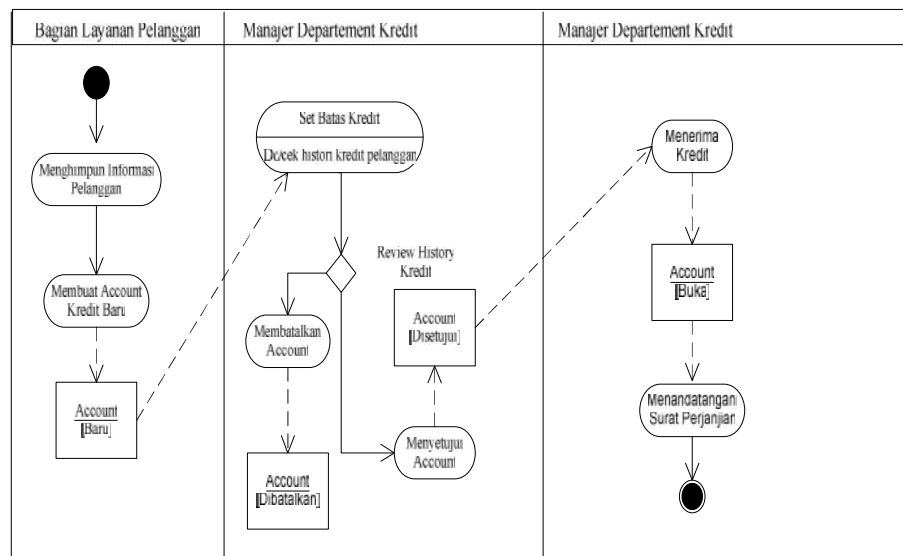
Bagian Layanan Pelanggan

Manajer Departement Kredit

Manajer Departement Kredit

Menghimpun Informasi Pelanggan

Membuat Account Kredit Baru

Account
[Baru]

Set Batas Kredit

Do/cek histori kredit pelanggan

Review History Kredit

Membatalkan Account

Account
[Dibatalkan]

Account
[Disetujui]

Menyetujui Account

Menerima Kredit

Account
[Buka]

Menandatangani Surat Perjanjian